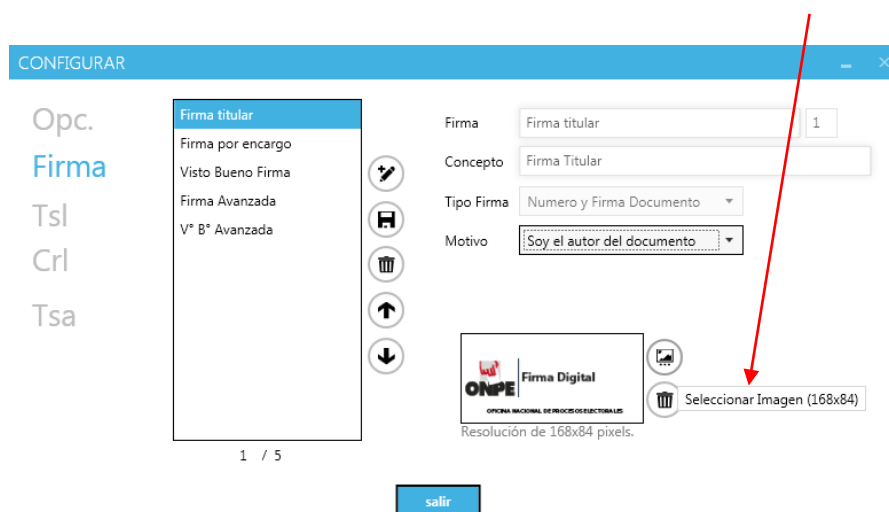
CONFIGURAR

Opc.
Firma
Tsl
Crl
Tsa

Firma titular
Firma por encargo
Visto Bueno Firma
Firma Avanzada
V° B° Avanzada

1 / 5

Firma Firma titular 1
Concepto Firma Titular
Tipo Firma Numero y Firma Documento
Motivo Soy el autor del documento

ONPE Firma Digital
OFICINA NACIONAL DE PROCESOS ELECTORALES

Seleccionar Imagen (168x84)
Resolución de 168x84 pixels.

salir